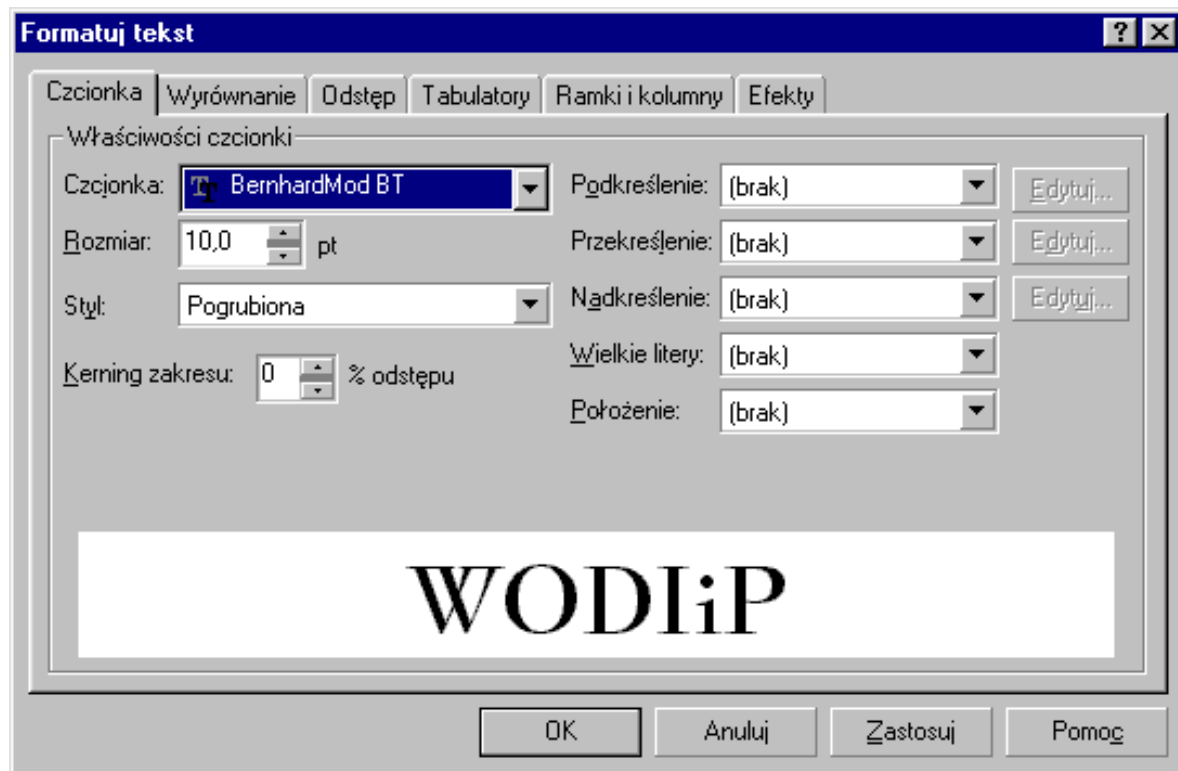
Formatuj tekst
?
Czcionka | Wyrównanie | Odstęp | Tabulatory | Ramki i kolumny | Efekty

Właściwości czcionki
Czcionka: BernhardMod BT
Rozmiar: 10,0 pt
Styl: Pogrubiona
Kerning zakresu: 0 % odstępu
Podkreślenie: (brak) Edytuj...
Przekreślenie: (brak) Edytuj...
Nadkreślenie: (brak) Edytuj...
Wielkie litery: (brak)
Położenie: (brak)

WODIiP

OK Anuluj Zastosuj Pomoc